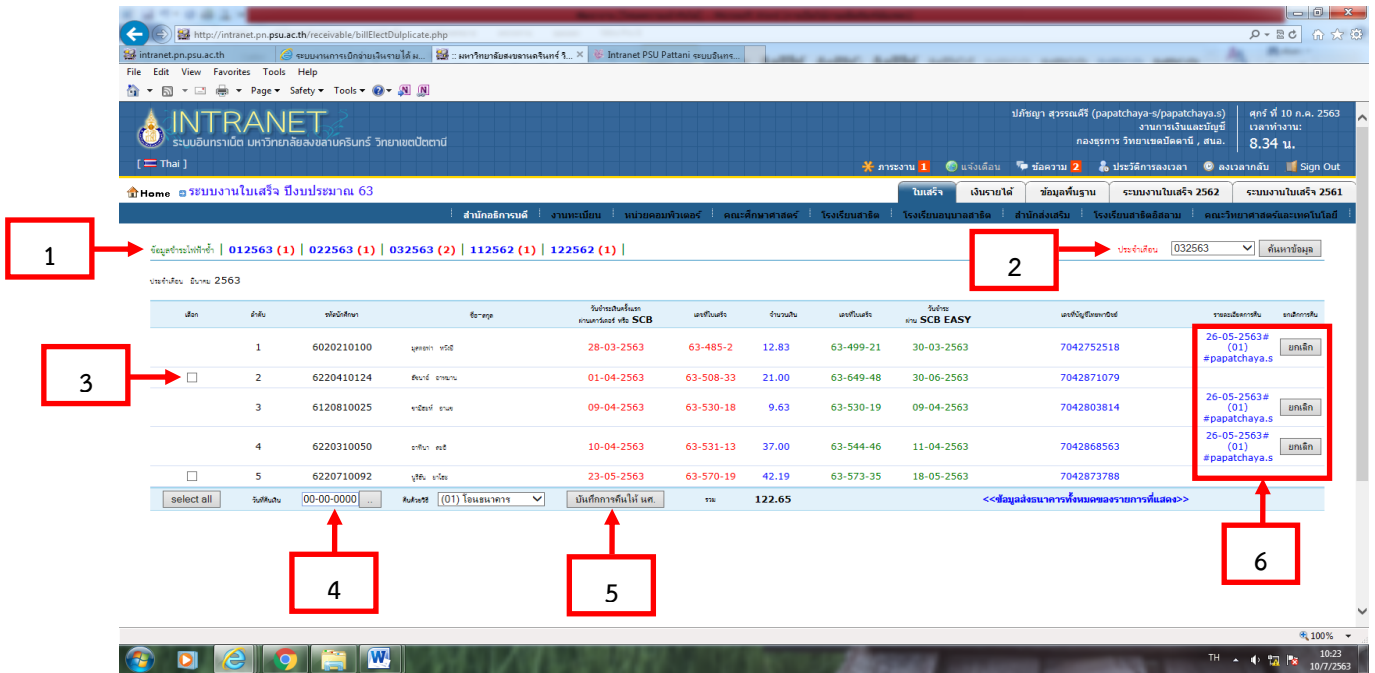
http://intranet.pn.psu.ac.th/receivable/billElectDulplicate.php

intranet.pn.psu.ac.th | ระบบงานการเบิกจ่ายเงินรายได้ ม... | :: มหาวิทยาลัยสงขลานครินทร์ วิ... | Intranet PSU Pattani ระบบอินทร...

File Edit View Favorites Tools Help

Page ▾ Safety ▾ Tools ▾

INTRANET
ระบบอินทราเน็ต มหาวิทยาลัยสงขลานครินทร์ วิทยาเขตปัตตานี

[ Thai ]

ปภัชญา สุวรรณศิริ (papatchaya-s/papatchaya.s)
งานการเงินและบัญชี
กองธุรการ วิทยาเขตปัตตานี , สนอ.

ศุกร์ ที่ 10 ก.ค. 2563
เวลาทำงาน:
8.34 น.

ภาระงาน 1 | แจ้งเตือน | ข้อความ 2 | ประวัติการลงเวลา | ลงเวลากลับ | Sign Out

Home ระบบงานใบเสร็จ ปีงบประมาณ 63

ใบเสร็จ | เงินรายได้ | ข้อมูลพื้นฐาน | ระบบงานใบเสร็จ 2562 | ระบบงานใบเสร็จ 2561

สำนักอธิการบดี | งานทะเบียน | หน่วยคอมพิวเตอร์ | คณะศึกษาศาสตร์ | โรงเรียนสาธิต | โรงเรียนอนุบาลสาธิต | สำนักส่งเสริม | โรงเรียนสาธิตอิสลาม | คณะวิทยาศาสตร์และเทคโนโลยี

ข้อมูลชำระไฟฟ้าซ้ำ | 012563 (1) | 022563 (1) | 032563 (2) | 112562 (1) | 122562 (1) |

ประจำเดือน 032563 ค้นหาข้อมูล

ประจำเดือน มีนาคม 2563

| เลือก | ลำดับ | รหัสนักศึกษา | ชื่อ-สกุล | วันชำระเงินครั้งแรก ผ่านเคาน์เตอร์ หรือ SCB | เลขที่ใบเสร็จ | จำนวนเงิน | เลขที่ใบเสร็จ | วันชำระ ผ่าน SCB EASY | เลขที่บัญชีธนาคาร | รายละเอียดการคืน | ยกเลิกการคืน |
|---|---|---|---|---|---|---|---|---|---|---|---|
| | 1 | 6020210100 | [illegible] | 28-03-2563 | 63-485-2 | 12.83 | 63-499-21 | 30-03-2563 | 7042752518 | 26-05-2563#(01)#papatchaya.s | ยกเลิก |
| ☐ | 2 | 6220410124 | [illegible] | 01-04-2563 | 63-508-33 | 21.00 | 63-649-48 | 30-06-2563 | 7042871079 | | |
| | 3 | 6120810025 | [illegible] | 09-04-2563 | 63-530-18 | 9.63 | 63-530-19 | 09-04-2563 | 7042803814 | 26-05-2563#(01)#papatchaya.s | ยกเลิก |
| | 4 | 6220310050 | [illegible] | 10-04-2563 | 63-531-13 | 37.00 | 63-544-46 | 11-04-2563 | 7042868563 | 26-05-2563#(01)#papatchaya.s | ยกเลิก |
| ☐ | 5 | 6220710092 | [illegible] | 23-05-2563 | 63-570-19 | 42.19 | 63-573-35 | 18-05-2563 | 7042873788 | | |

select all | วันที่คืนเงิน 00-00-0000 | คืนด้วยวิธี (01) โอนธนาคาร | บันทึกการคืนให้ นศ. | รวม 122.65 | <<ข้อมูลส่งธนาคารทั้งหมดของรายการที่แสดง>>

1
2
3
4
5
6

100%
TH 10:23 10/7/2563